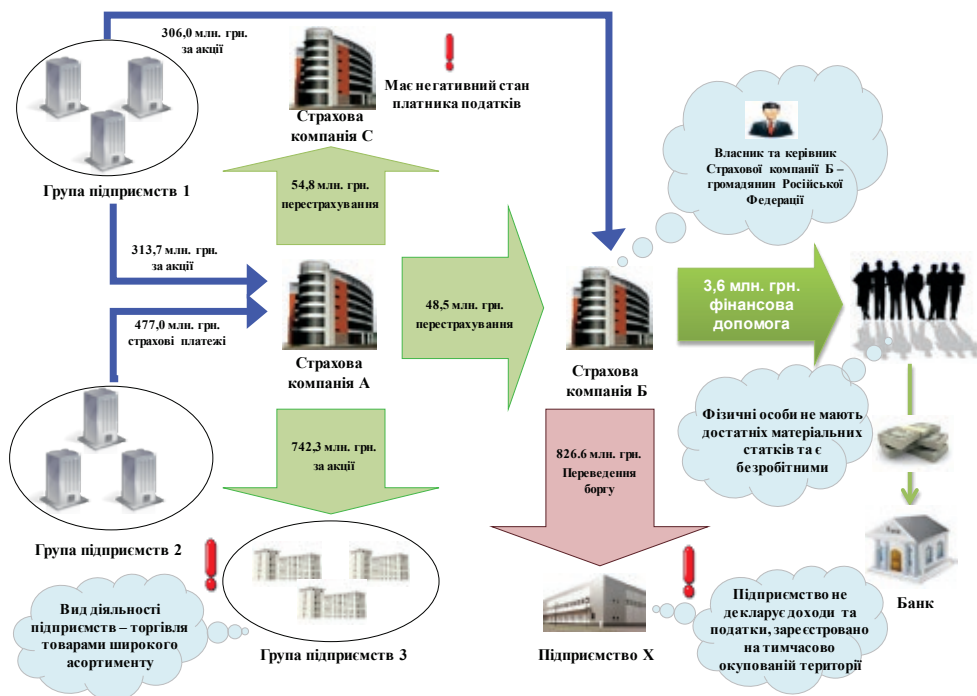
306,0 млн. грн. за акції

Має негативний стан платника податків

Страхова компанія С

Група підприємств 1

54,8 млн. грн. перестрахування

Власник та керівник Страхової компанії Б – громадяни Російської Федерації

313,7 млн. грн. за акції

477,0 млн. грн. страхові платежі

48,5 млн. грн. перестрахування

3,6 млн. грн. фінансова допомога

Страхова компанія А

Страхова компанія Б

742,3 млн. грн. за акції

826.6 млн. грн. Переведення боргу

Фізичні особи не мають достатніх матеріальних статків та є безробітними

Група підприємств 2

Вид діяльності підприємств – торгівля товарами широкого асортименту

Група підприємств 3

Підприємство Х

Підприємство не декларує доходи та податки, зареєстровано на тимчасово окупованій території

Банк